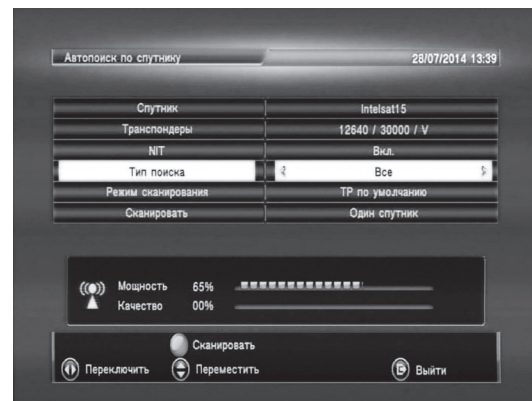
Автопоиск по спутнику

28/07/2014 13:39

| | |
|---|---|
| Спутник | Intelsat15 |
| Транспондеры | 12640 / 30000 / V |
| NIT | Вкл. |
| Тип поиска | Все |
| Режим сканирования | TP по умолчанию |
| Сканировать | Один спутник |

Мощность 65%
Качество 00%

Сканировать

Переключить
Переместить
Выйти